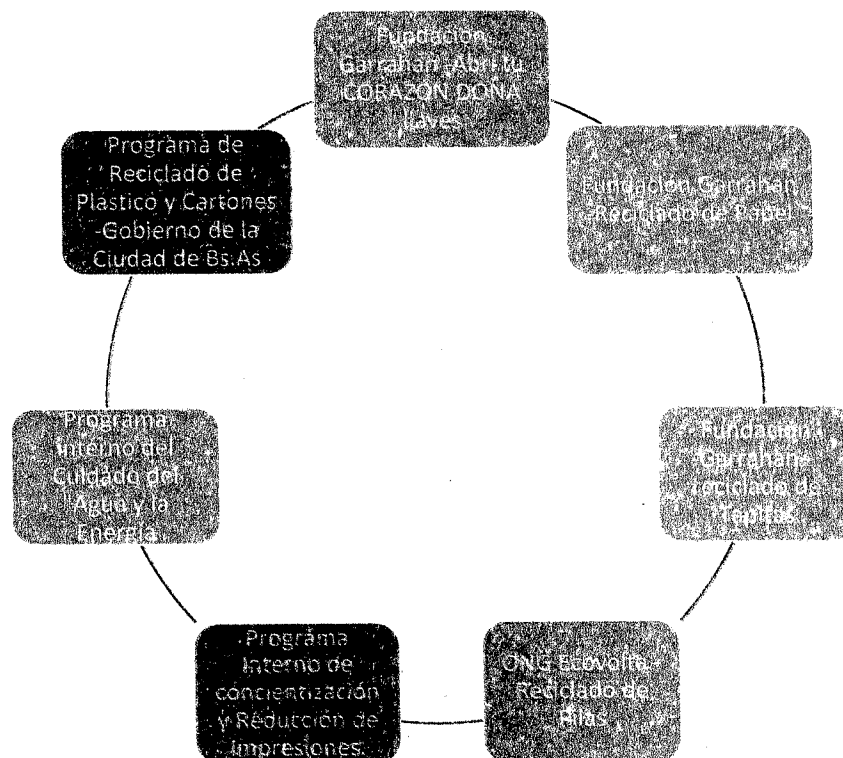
Fundación Garrahan -Abrí tu CORAZÓN DONÁ llaves

Fundación Garrahan -Reciclado de Papel

Fundación Garrahan -reciclado de Tapitas

ONG Ecovolta -Reciclado de Pilas

Programa Interno de concientización y Redutción de Impresiones.

Programa Interno del Cuidado del Agua y la Energía

Programa de Reciclado de Plastico y Cartones -Gobierno de la Ciudad de Bs.As